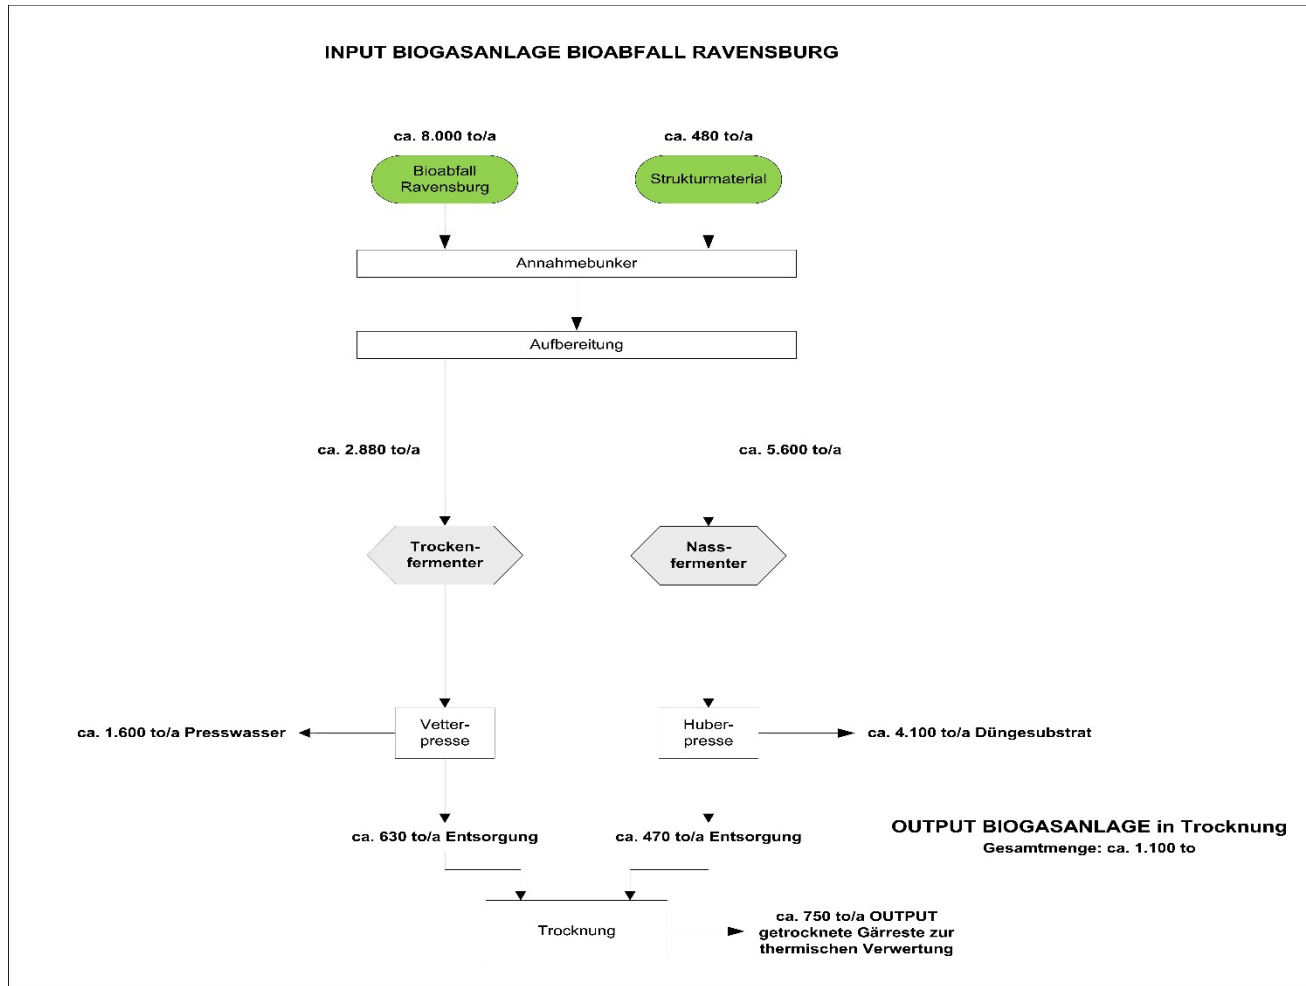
INPUT BIOGASANLAGE BIOABFALL RAVENSBURG

ca. 8.000 to/a

Bioabfall Ravensburg

ca. 480 to/a

Strukturmaterial

Annahmebunker

Aufbereitung

ca. 2.880 to/a

ca. 5.600 to/a

Trockenfermenter

Nassfermenter

ca. 1.600 to/a Presswasser

Vetterpresse

Huberpresse

ca. 4.100 to/a Düngesubstrat

ca. 630 to/a Entsorgung

ca. 470 to/a Entsorgung

OUTPUT BIOGASANLAGE in Trocknung
Gesamtmenge: ca. 1.100 to

Trocknung

ca. 750 to/a OUTPUT
getrocknete Gärreste zur
thermischen Verwertung